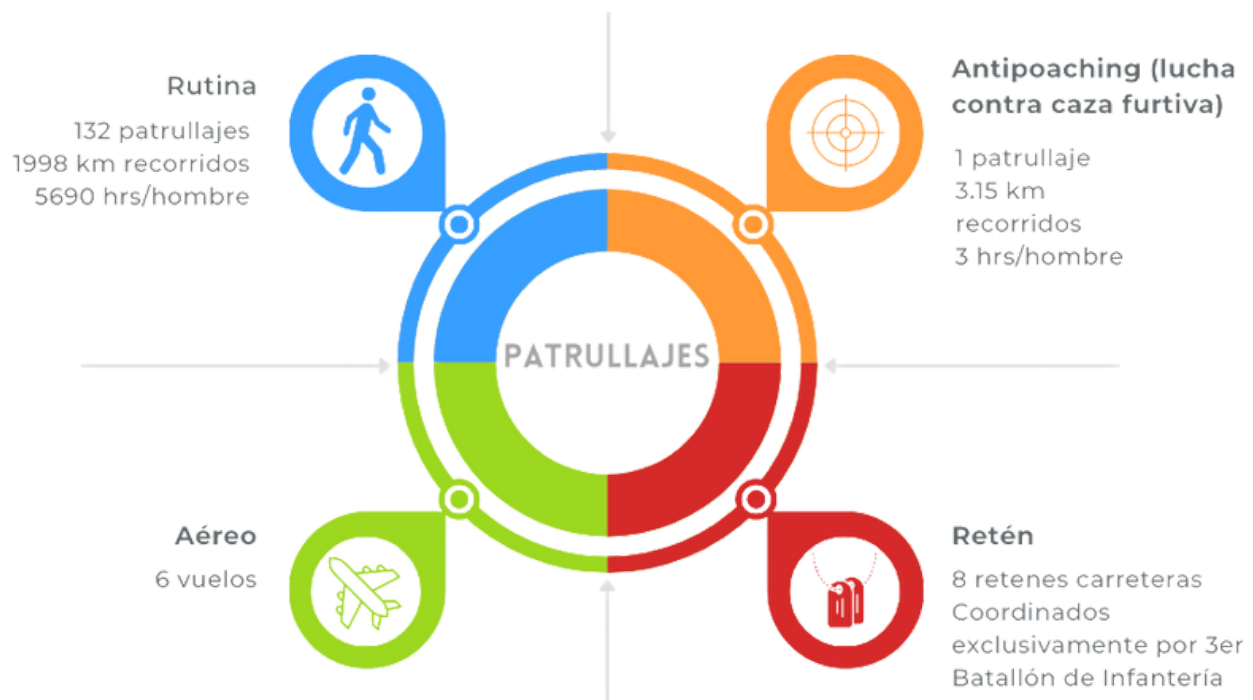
Rutina

132 patrullajes
1998 km recorridos
5690 hrs/hombre

Antipoaching (lucha contra caza furtiva)

1 patrullaje
3.15 km recorridos
3 hrs/hombre

PATRULLAJES

Aéreo

6 vuelos

Retén

8 retenes carreteras
Coordinados exclusivamente por 3er Batallón de Infantería